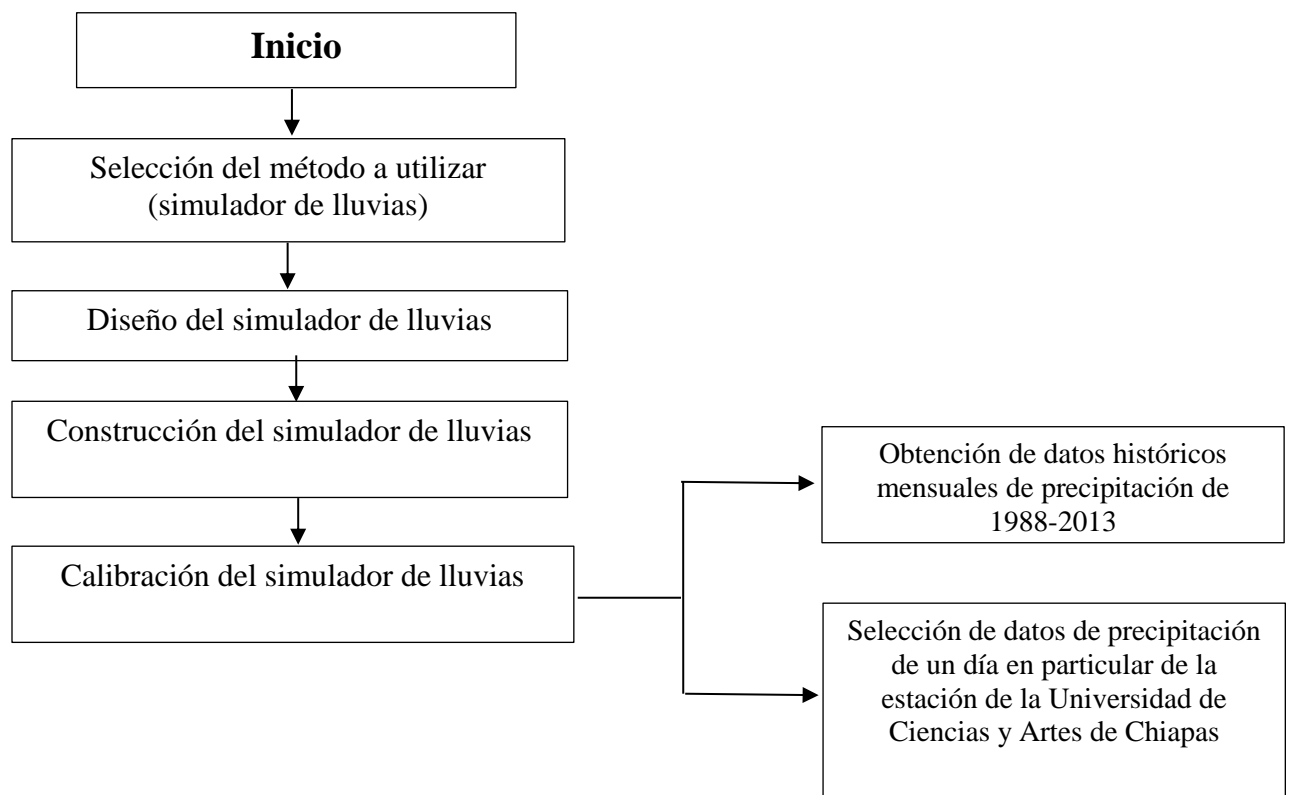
Inicio

Selección del método a utilizar (simulador de lluvias)

Diseño del simulador de lluvias

Construcción del simulador de lluvias

Calibración del simulador de lluvias

Obtención de datos históricos mensuales de precipitación de 1988-2013

Selección de datos de precipitación de un día en particular de la estación de la Universidad de Ciencias y Artes de Chiapas